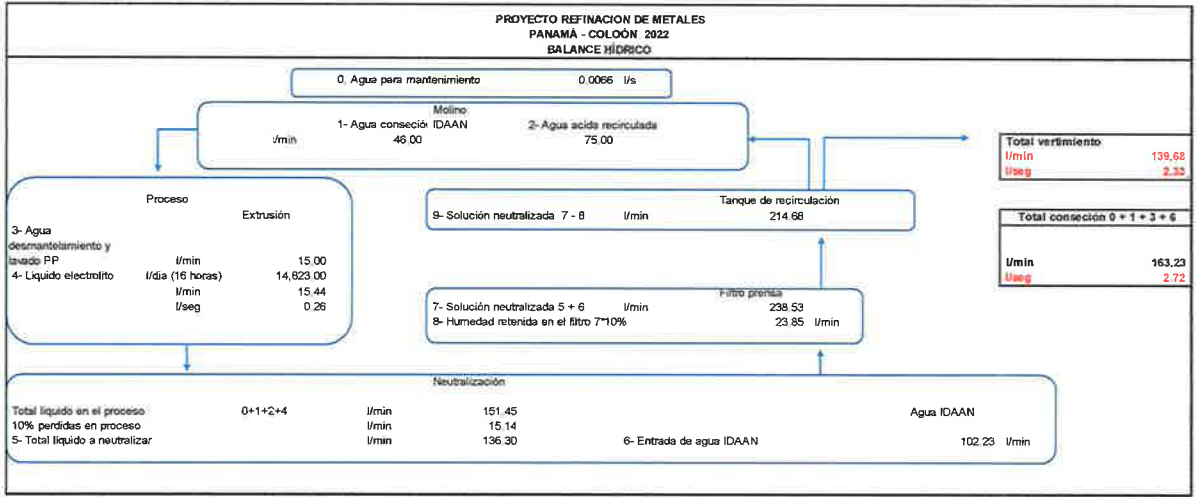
PROYECTO REFINACION DE METALES
PANAMÁ - COLOÓN 2022
BALANCE HÍDRICO

0. Agua para mantenimiento 0.0066 l/s

Molino
1- Agua consecio IDAAN 2- Agua acida recirculada
l/min 46.00 75.00

Total vertimiento
l/min 139,68
l/seg 2.33

Proceso
Extrusión
3- Agua desmantelamiento y lavado PP l/min 15.00
4- Liquido electrolito l/dia (16 horas) 14,823.00
l/min 15.44
l/seg 0.26

Tanque de recirculación
9- Solución neutralizada 7 - 8 l/min 214.68

Total consecion 0 + 1 + 3 + 6
l/min 163.23
l/seg 2.72

Filtro prensa
7- Solución neutralizada 5 + 6 l/min 238.53
8- Humedad retenida en el filtro 7*10% 23.85 l/min

Neutralización
Total liquido en el proceso 0+1+2+4 l/min 151.45
10% perdidas en proceso l/min 15.14
5- Total liquido a neutralizar l/min 136.30
6- Entrada de agua IDAAN
Agua IDAAN
102.23 l/min